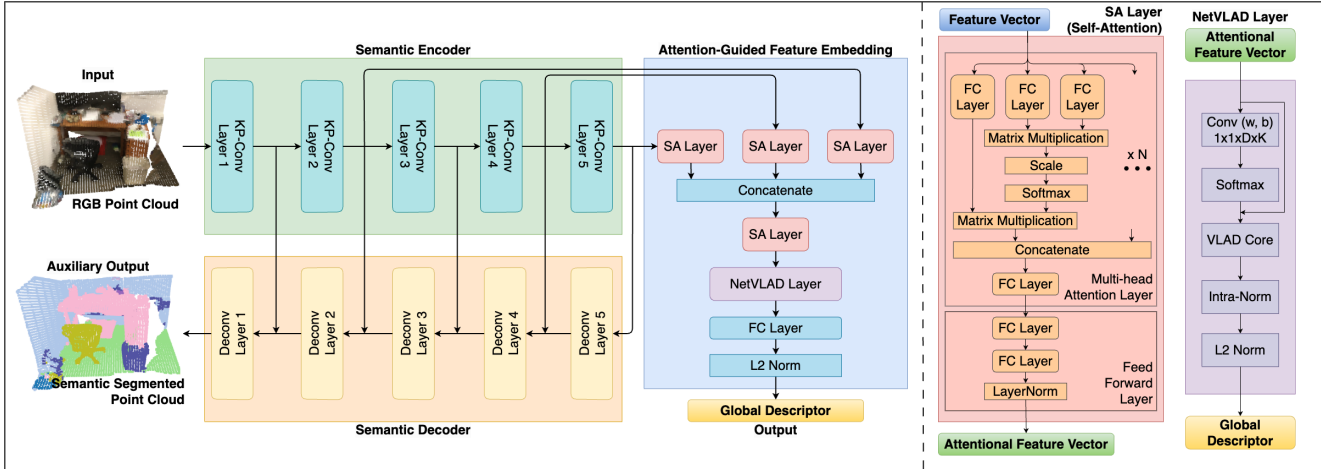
Input

RGB Point Cloud

Auxiliary Output

Semantic Segmented Point Cloud

Semantic Encoder

KP-Conv Layer 1

KP-Conv Layer 2

KP-Conv Layer 3

KP-Conv Layer 4

KP-Conv Layer 5

Deconv Layer 1

Deconv Layer 2

Deconv Layer 3

Deconv Layer 4

Deconv Layer 5

Semantic Decoder

Attention-Guided Feature Embedding

SA Layer

SA Layer

SA Layer

Concatenate

SA Layer

NetVLAD Layer

FC Layer

L2 Norm

Global Descriptor

Output

Feature Vector

SA Layer (Self-Attention)

FC Layer

FC Layer

FC Layer

Matrix Multiplication

Scale

Softmax

x N

Matrix Multiplication

Concatenate

FC Layer

Multi-head Attention Layer

FC Layer

FC Layer

LayerNorm

Feed Forward Layer

Attentional Feature Vector

NetVLAD Layer

Attentional Feature Vector

Conv (w, b) 1x1xDxK

Softmax

VLAD Core

Intra-Norm

L2 Norm

Global Descriptor